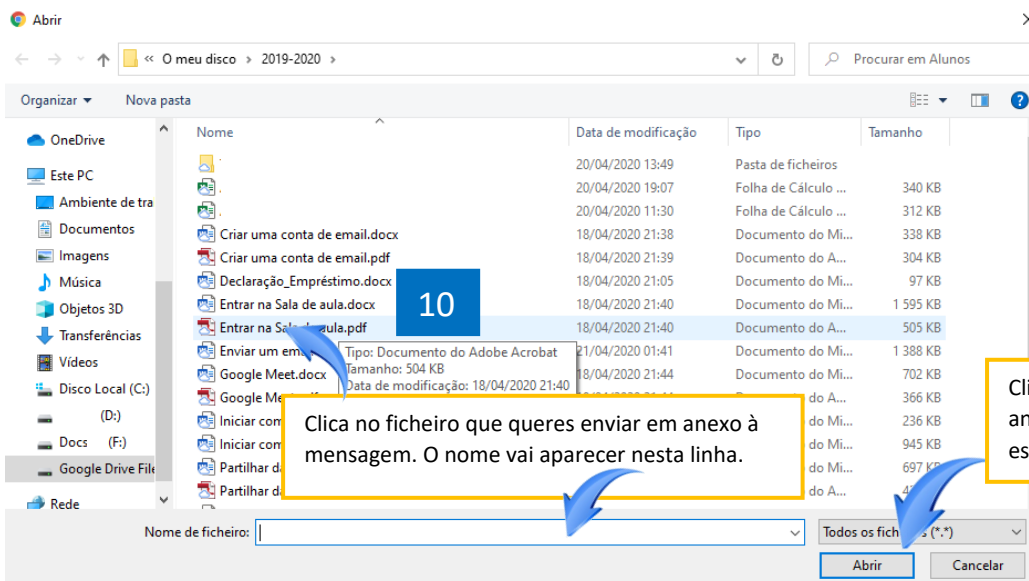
Abrir

« O meu disco › 2019-2020 ›

Procurar em Alunos

Organizar ▾ Nova pasta

OneDrive
Este PC
Ambiente de tra
Documentos
Imagens
Música
Objetos 3D
Transferências
Vídeos
Disco Local (C:)
(D:)
Docs (F:)
Google Drive File
Rede

| Nome | Data de modificação | Tipo | Tamanho |
|---|---|---|---|
| . | 20/04/2020 13:49 | Pasta de ficheiros | |
| . | 20/04/2020 19:07 | Folha de Cálculo ... | 340 KB |
| . | 20/04/2020 11:30 | Folha de Cálculo ... | 312 KB |
| Criar uma conta de email.docx | 18/04/2020 21:38 | Documento do Mi... | 338 KB |
| Criar uma conta de email.pdf | 18/04/2020 21:39 | Documento do A... | 304 KB |
| Declaração_Empréstimo.docx | 18/04/2020 21:05 | Documento do Mi... | 97 KB |
| Entrar na Sala de aula.docx | 18/04/2020 21:40 | Documento do Mi... | 1 595 KB |
| Entrar na Sala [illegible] aula.pdf | 18/04/2020 21:40 | Documento do A... | 505 KB |
| Enviar um em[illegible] | 21/04/2020 01:41 | Documento do Mi... | 1 388 KB |
| Google Meet.docx | 18/04/2020 21:44 | Documento do Mi... | 702 KB |
| Google Me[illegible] | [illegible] | Documento do A... | 366 KB |
| Iniciar com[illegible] | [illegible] | Documento do Mi... | 236 KB |
| Iniciar com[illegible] | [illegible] | Documento do Mi... | 945 KB |
| Partilhar da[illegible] | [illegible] | Documento do Mi... | 697 KB |
| Partilhar da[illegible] | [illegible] | Documento do A... | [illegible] |

Tipo: Documento do Adobe Acrobat
Tamanho: 504 KB
Data de modificação: 18/04/2020 21:40

10

Clica no ficheiro que queres enviar em anexo à mensagem. O nome vai aparecer nesta linha.

Cli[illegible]
an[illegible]
es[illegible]

Nome de ficheiro:

Todos os fich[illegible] (*.*)

Abrir

Cancelar